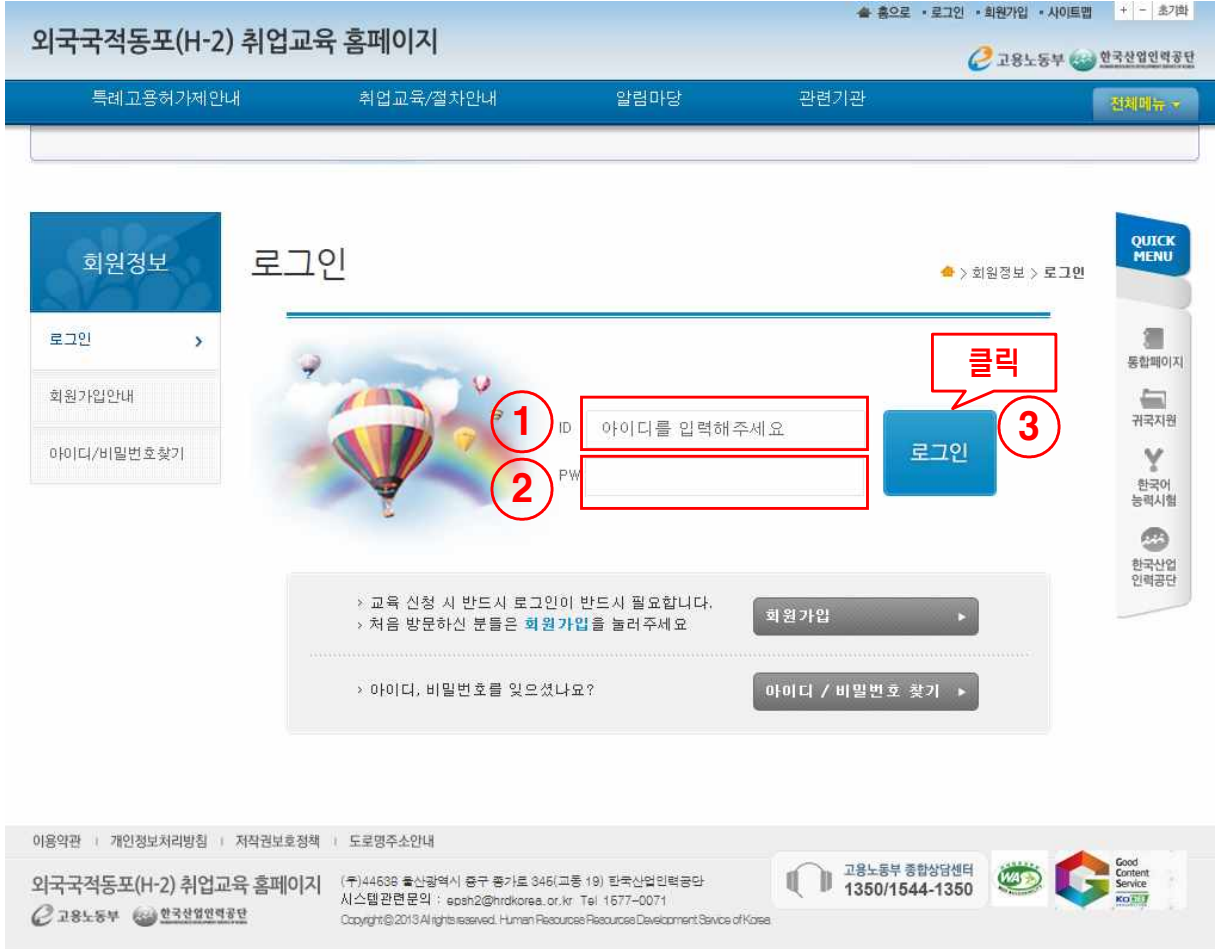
홈으로 • 로그인 • 회원가입 • 사이트맵 + − 초기화

외국국적동포(H-2) 취업교육 홈페이지

고용노동부 한국산업인력공단

특례고용허가제안내 취업교육/절차안내 알림마당 관련기관 전체메뉴

회원정보

로그인

회원가입안내

아이디/비밀번호찾기

로그인

회원정보 > 로그인

QUICK MENU

통합페이지

귀국지원

한국어 능력시험

한국산업 인력공단

클릭

1 ID 아이디를 입력해주세요

2 PW

3 로그인

› 교육 신청 시 반드시 로그인이 반드시 필요합니다.
› 처음 방문하신 분들은 회원가입을 눌러주세요

회원가입

› 아이디, 비밀번호를 잊으셨나요?

아이디 / 비밀번호 찾기

이용약관 | 개인정보처리방침 | 저작권보호정책 | 도로명주소안내

외국국적동포(H-2) 취업교육 홈페이지

고용노동부 한국산업인력공단

(우)44538 울산광역시 중구 종가로 345(교동 19) 한국산업인력공단
시스템관련문의 : epsh2@hrdkorea.or.kr Tel 1577-0071
Copyright@2013 All rights reserved. Human Resources Resources Development Service of Korea.

고용노동부 종합상담센터 1350/1544-1350

WA

Good Content Service